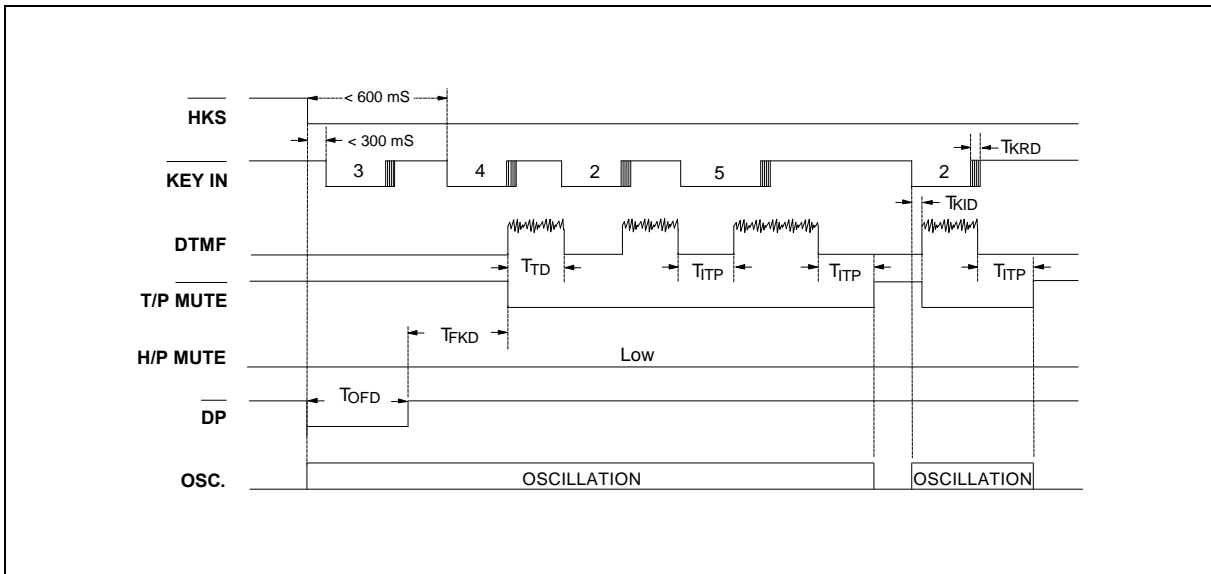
$\overline{HKS}$
< 600 mS
< 300 mS
$\overline{KEY\ IN}$
3
4
2
5
2
$T_{KRD}$
$T_{KID}$
DTMF
$T_{TD}$
$T_{ITP}$
$T_{ITP}$
$T_{ITP}$
$\overline{T/P\ MUTE}$
$T_{FKD}$
H/P MUTE
Low
$T_{OFD}$
$\overline{DP}$
OSC.
OSCILLATION
OSCILLATION